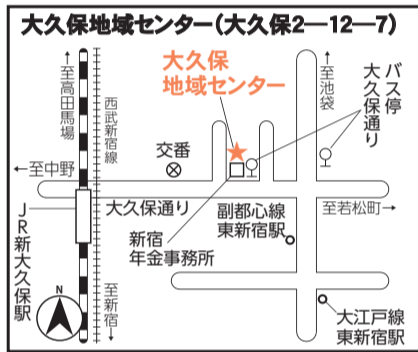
大久保地域センター（大久保2—12—7）

大久保地域センター

至高田馬場

西武新宿線

至池袋

バス停 大久保通り

交番

←至中野

大久保通り

至若松町→

JR新大久保駅

新宿年金事務所

副都心線 東新宿駅

N

至新宿

大江戸線 東新宿駅